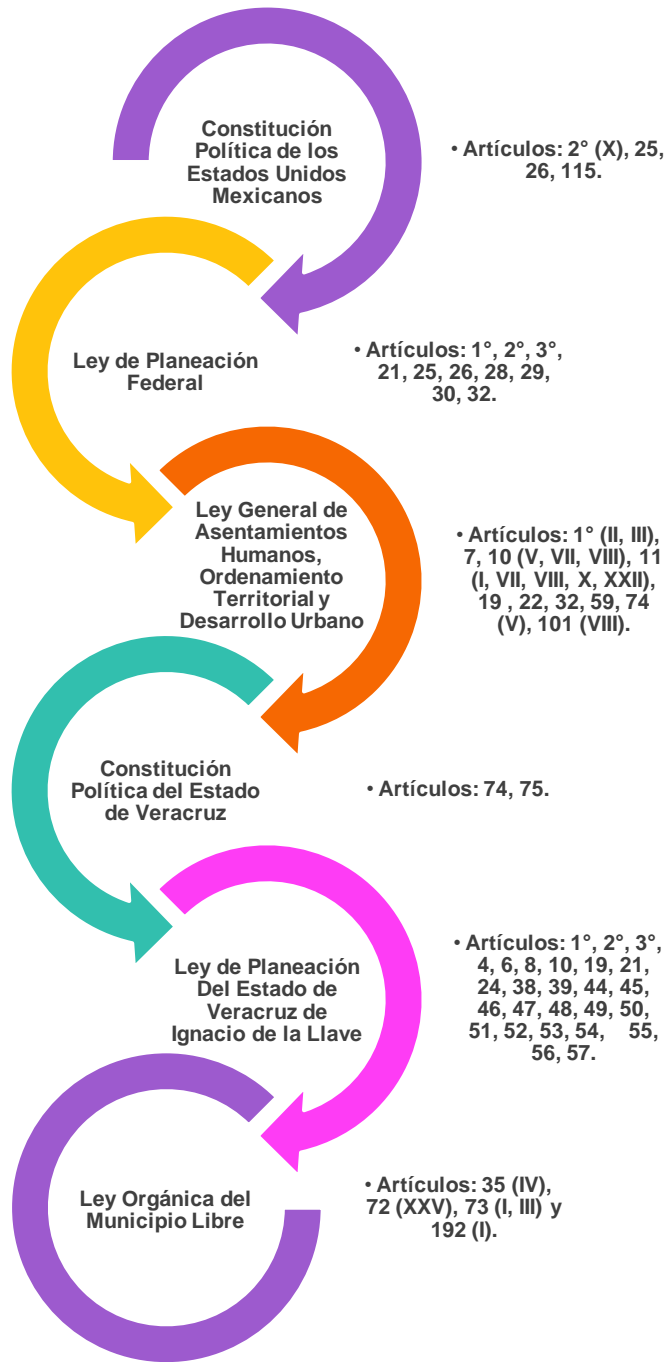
Constitución Política de los Estados Unidos Mexicanos

• Artículos: 2° (X), 25, 26, 115.

Ley de Planeación Federal

• Artículos: 1°, 2°, 3°, 21, 25, 26, 28, 29, 30, 32.

Ley General de Asentamientos Humanos, Ordenamiento Territorial y Desarrollo Urbano

• Artículos: 1° (II, III), 7, 10 (V, VII, VIII), 11 (I, VII, VIII, X, XXII), 19 , 22, 32, 59, 74 (V), 101 (VIII).

Constitución Política del Estado de Veracruz

• Artículos: 74, 75.

Ley de Planeación Del Estado de Veracruz de Ignacio de la Llave

• Artículos: 1°, 2°, 3°, 4, 6, 8, 10, 19, 21, 24, 38, 39, 44, 45, 46, 47, 48, 49, 50, 51, 52, 53, 54, 55, 56, 57.

Ley Orgánica del Municipio Libre

• Artículos: 35 (IV), 72 (XXV), 73 (I, III) y 192 (I).